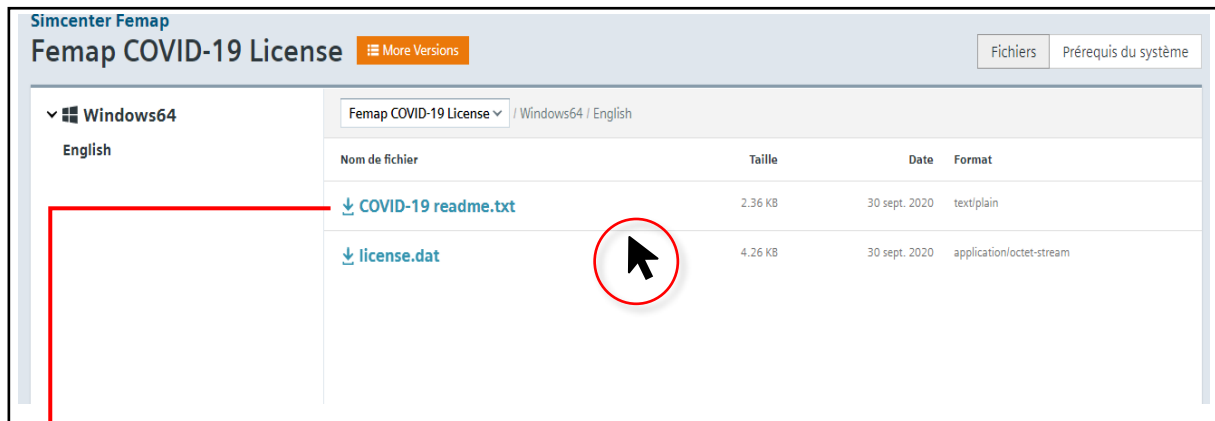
Simcenter Femap

Femap COVID-19 License

More Versions

Fichiers | Prérequis du système

Windows64

English

Femap COVID-19 License / Windows64 / English

| Nom de fichier | Taille | Date | Format |
|---|---|---|---|
| COVID-19 readme.txt | 2.36 KB | 30 sept. 2020 | text/plain |
| license.dat | 4.26 KB | 30 sept. 2020 | application/octet-stream |